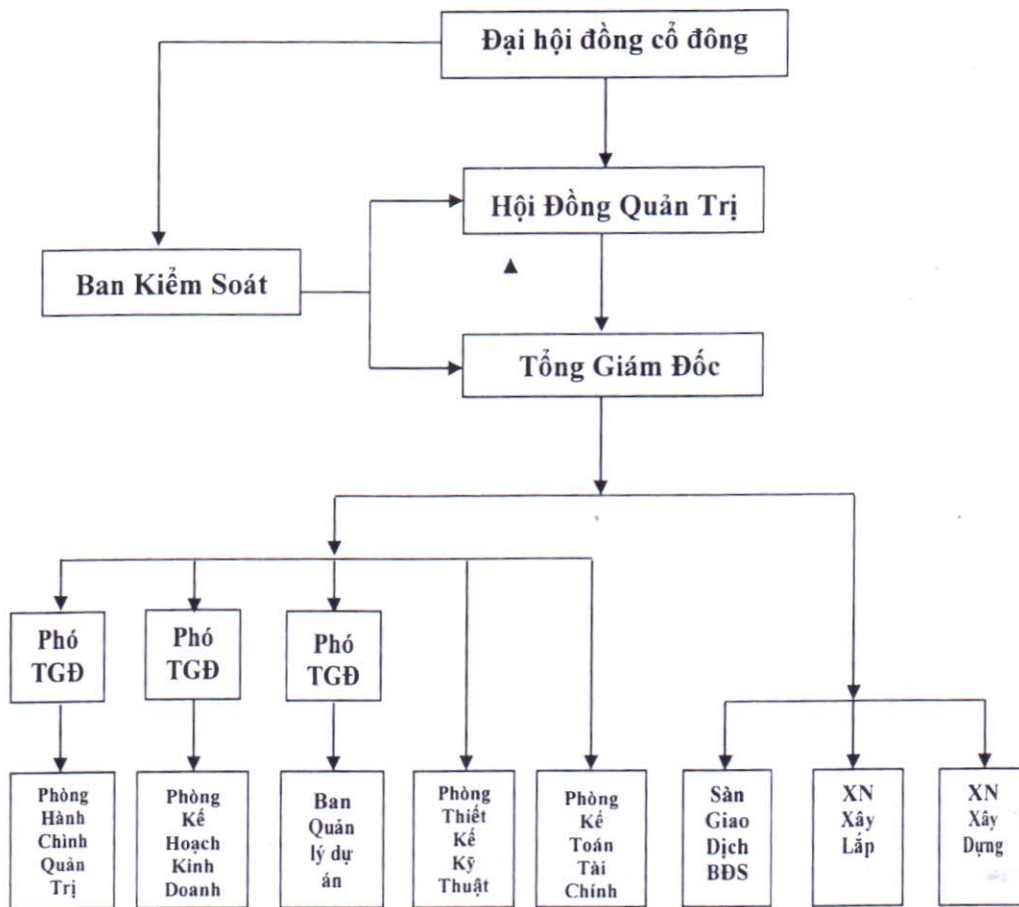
Đại hội đồng cổ đông

Hội Đồng Quản Trị

Ban Kiểm Soát

Tổng Giám Đốc

Phó TGĐ

Phó TGĐ

Phó TGĐ

Phòng Hành Chính Quản Trị

Phòng Kế Hoạch Kinh Doanh

Ban Quản lý dự án

Phòng Thiết Kế Kỹ Thuật

Phòng Kế Toán Tài Chính

Sàn Giao Dịch BĐS

XN Xây Lắp

XN Xây Dựng